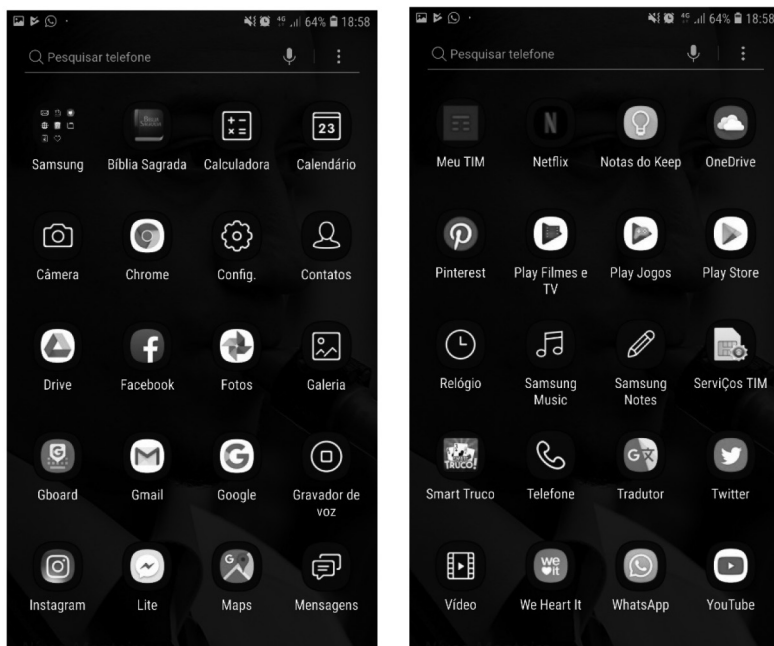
64% 18:58

Pesquisar telefone

23

Samsung
Bíblia Sagrada
Calculadora
Calendário

Câmera
Chrome
Config.
Contatos

Drive
Facebook
Fotos
Galeria

Gboard
Gmail
Google
Gravador de voz

Instagram
Lite
Maps
Mensagens

64% 18:58

Pesquisar telefone

Meu TIM
Netflix
Notas do Keep
OneDrive

Pinterest
Play Filmes e TV
Play Jogos
Play Store

Relógio
Samsung Music
Samsung Notes
ServiÇos TIM

Smart Truco
Telefone
Tradutor
Twitter

Vídeo
We Heart It
WhatsApp
YouTube